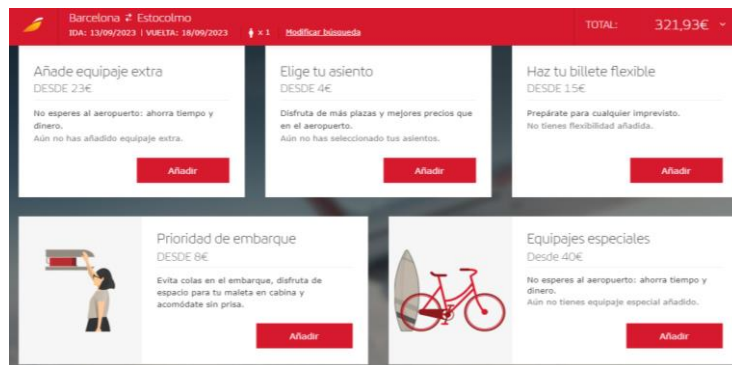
Barcelona ⇄ Estocolmo
IDA: 13/09/2023 | VUELTA: 18/09/2023 x 1 Modificar búsqueda

TOTAL: 321,93€

Añade equipaje extra
DESDE 23€
No esperes al aeropuerto: ahorra tiempo y dinero.
Aún no has añadido equipaje extra.
Añadir

Elige tu asiento
DESDE 4€
Disfruta de más plazas y mejores precios que en el aeropuerto.
Aún no has seleccionado tus asientos.
Añadir

Haz tu billete flexible
DESDE 15€
Prepárate para cualquier imprevisto.
No tienes flexibilidad añadida.
Añadir

Prioridad de embarque
DESDE 8€
Evita colas en el embarque, disfruta de espacio para tu maleta en cabina y acomódate sin prisa.
Añadir

Equipajes especiales
Desde 40€
No esperes al aeropuerto: ahorra tiempo y dinero.
Aún no tienes equipaje especial añadido.
Añadir